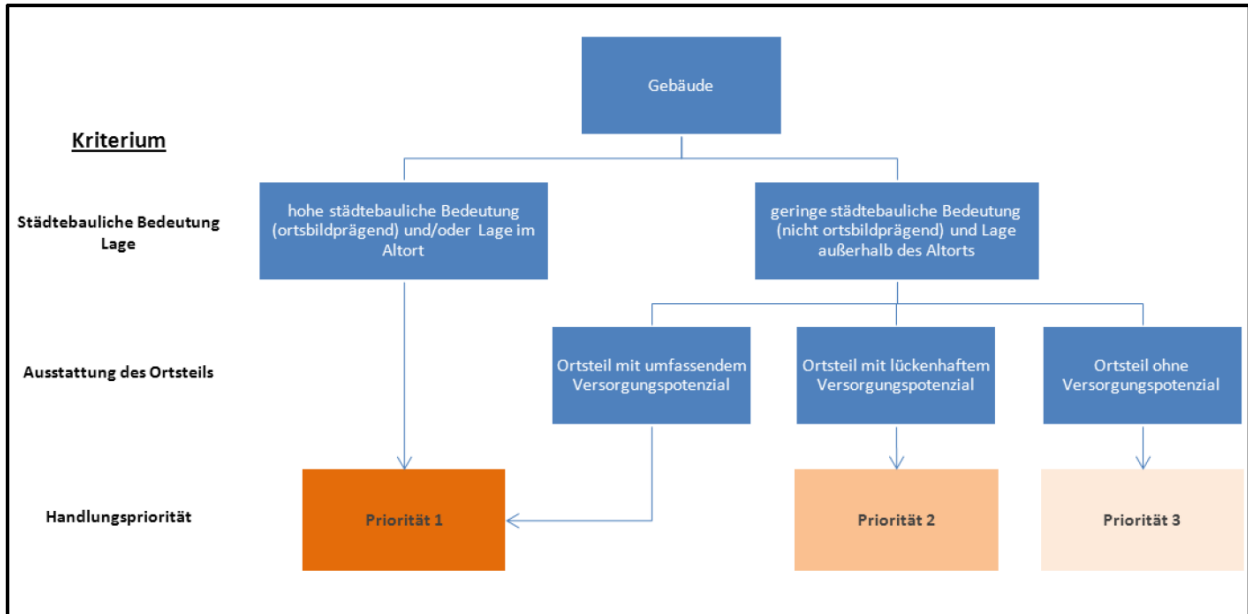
Gebäude

Kriterium

Städtebauliche Bedeutung Lage

hohe städtebauliche Bedeutung (ortsbildprägend) und/oder Lage im Altort

geringe städtebauliche Bedeutung (nicht ortsbildprägend) und Lage außerhalb des Altorts

Ausstattung des Ortsteils

Ortsteil mit umfassendem Versorgungspotenzial

Ortsteil mit lückenhaftem Versorgungspotenzial

Ortsteil ohne Versorgungspotenzial

Handlungspriorität

Priorität 1

Priorität 2

Priorität 3